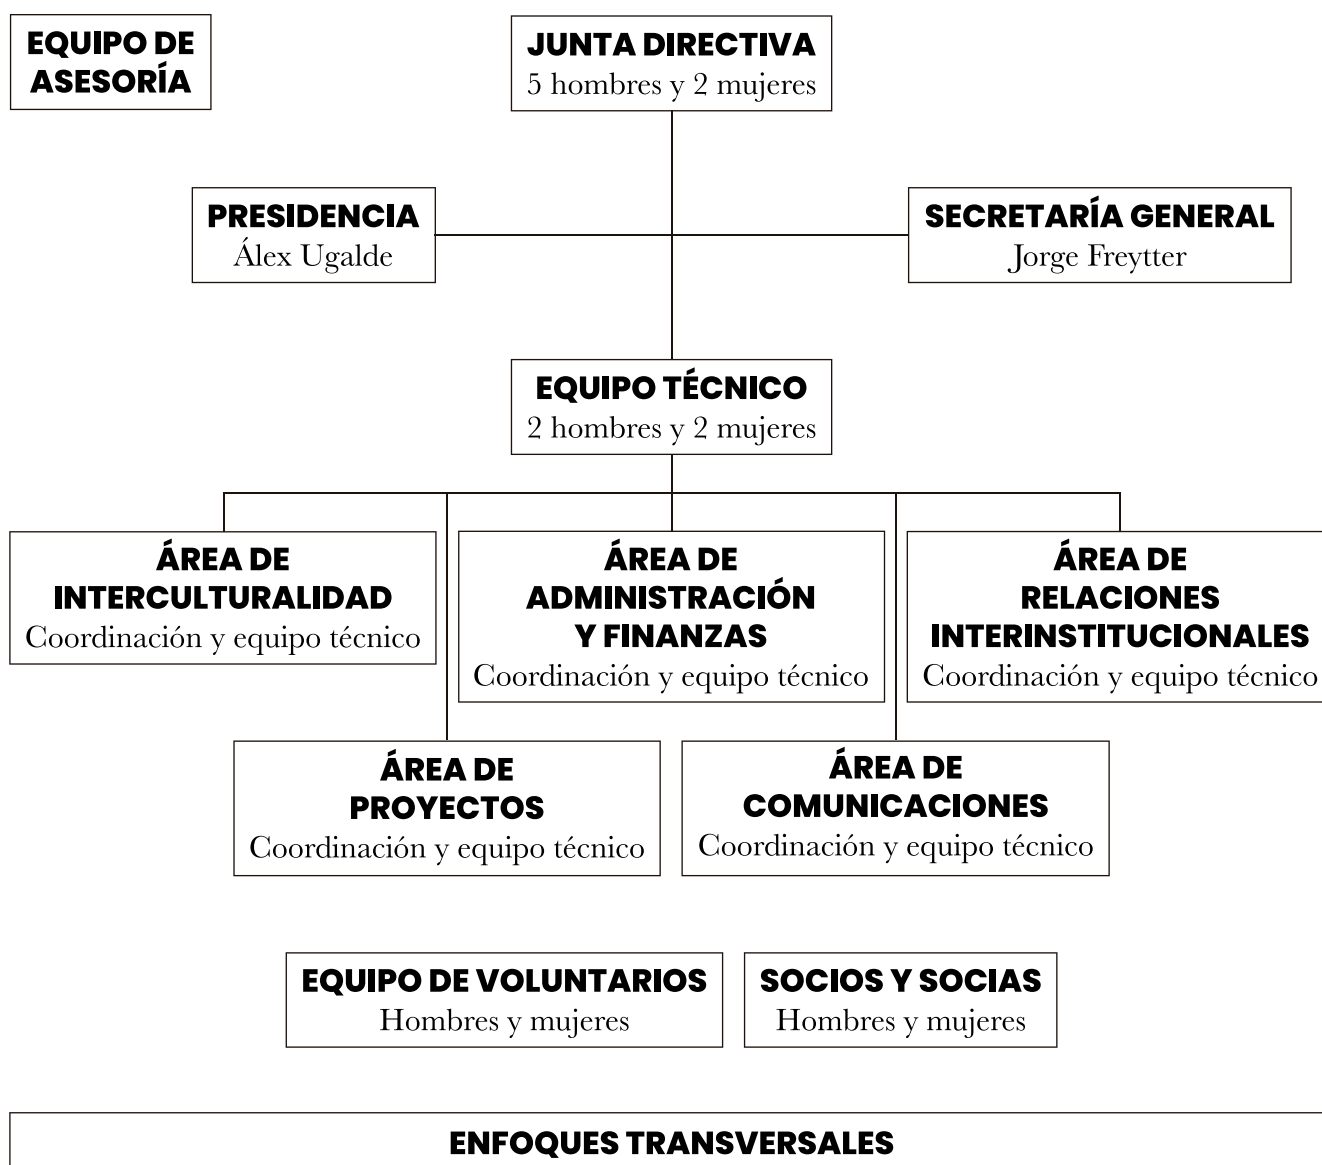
EQUIPO DE ASESORÍA

JUNTA DIRECTIVA
5 hombres y 2 mujeres

PRESIDENCIA
Álex Ugalde

SECRETARÍA GENERAL
Jorge Freytter

EQUIPO TÉCNICO
2 hombres y 2 mujeres

ÁREA DE INTERCULTURALIDAD
Coordinación y equipo técnico

ÁREA DE ADMINISTRACIÓN Y FINANZAS
Coordinación y equipo técnico

ÁREA DE RELACIONES INTERINSTITUCIONALES
Coordinación y equipo técnico

ÁREA DE PROYECTOS
Coordinación y equipo técnico

ÁREA DE COMUNICACIONES
Coordinación y equipo técnico

EQUIPO DE VOLUNTARIOS
Hombres y mujeres

SOCIOS Y SOCIAS
Hombres y mujeres

ENFOQUES TRANSVERSALES